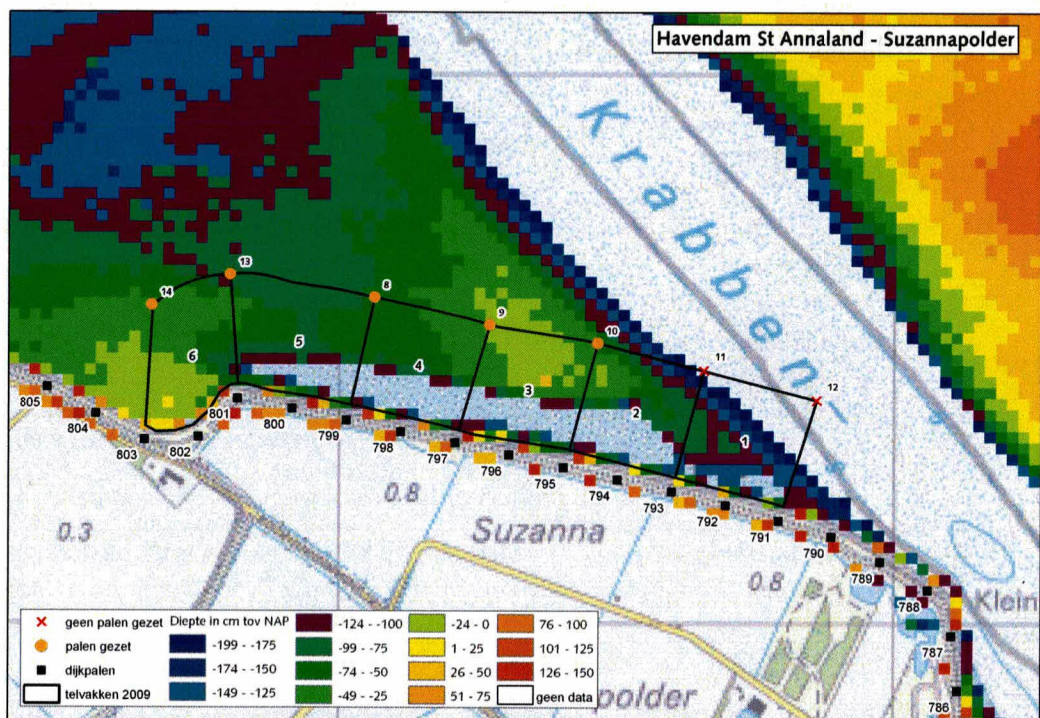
Havendam St Annaland - Suzannapolder

Krabben

13
14
8
9
10
11
12
6
5
4
3
2
1

805
804
803
802
801
800
799
798
797
796
795
794
793
792
791
790
789
788
787
786

0.8
0.3
Suzanna
0.8
Klein
polder

| | | | | |
|---|---|---|---|---|
| geen palen gezet | Diepte in cm tov NAP | -124 - -100 | -24 - 0 | 76 - 100 |
| palen gezet | -199 - -175 | -99 - -75 | 1 - 25 | 101 - 125 |
| dijkpalen | -174 - -150 | -74 - -50 | 26 - 50 | 126 - 150 |
| telvakken 2009 | -149 - -125 | -49 - -25 | 51 - 75 | geen data |